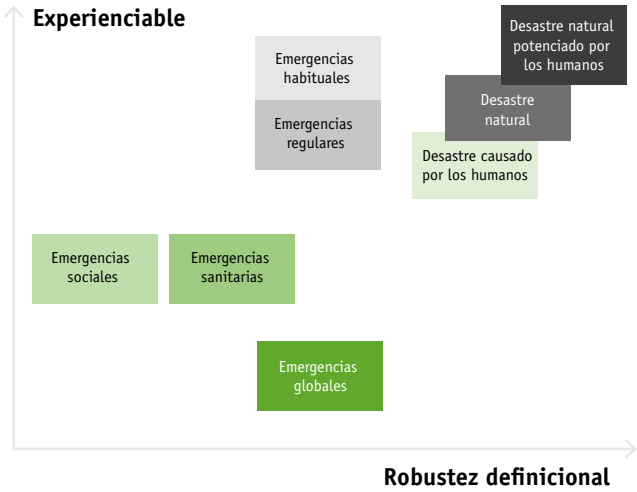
Experienciable

Emergencias habituales

Emergencias regulares

Desastre natural potenciado por los humanos

Desastre natural

Desastre causado por los humanos

Emergencias sociales

Emergencias sanitarias

Emergencias globales

Robustez definicional